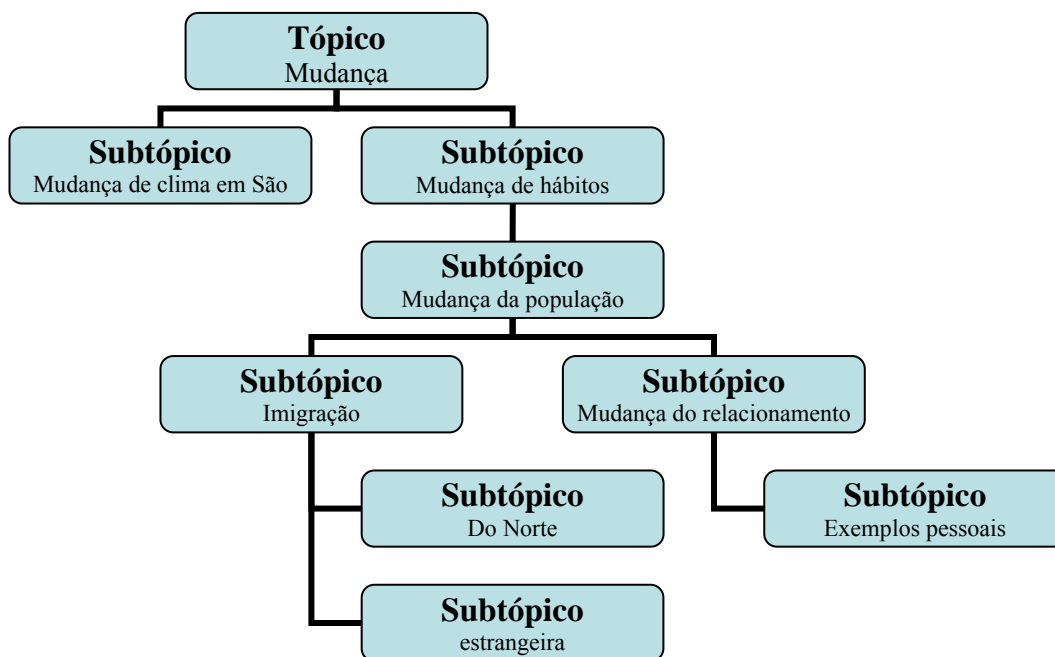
Tópico
Mudança

Subtópico
Mudança de clima em São

Subtópico
Mudança de hábitos

Subtópico
Mudança da população

Subtópico
Imigração

Subtópico
Mudança do relacionamento

Subtópico
Do Norte

Subtópico
Exemplos pessoais

Subtópico
estrangeira